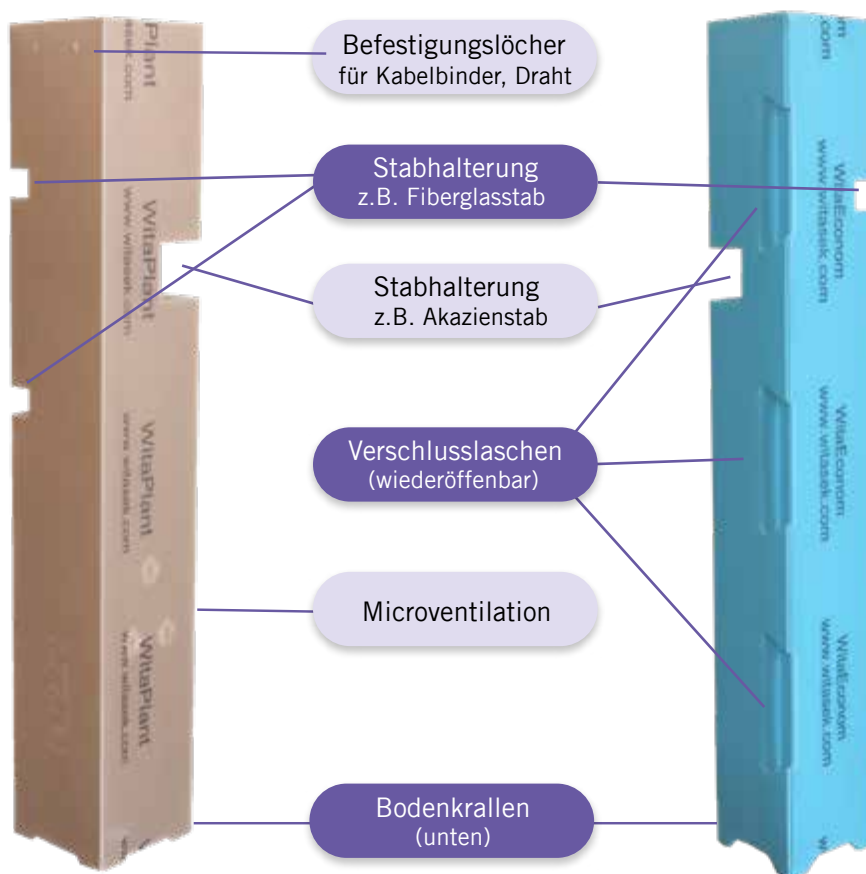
Befestigungslöcher
für Kabelbinder, Draht

Stabhalterung
z.B. Fiberglasstab

Stabhalterung
z.B. Akazienstab

Verschlusslaschen
(wiederöffenbar)

Microventilation

Bodenkrallen
(unten)

WitaPlant
www.witasek.com

WitaPlant
www.witasek.com

WitaPlant
www.witasek.com

WitaPlant
www.witasek.com

WitaEconom
www.witasek.com

WitaEconom
www.witasek.com

WitaEconom
www.witasek.com